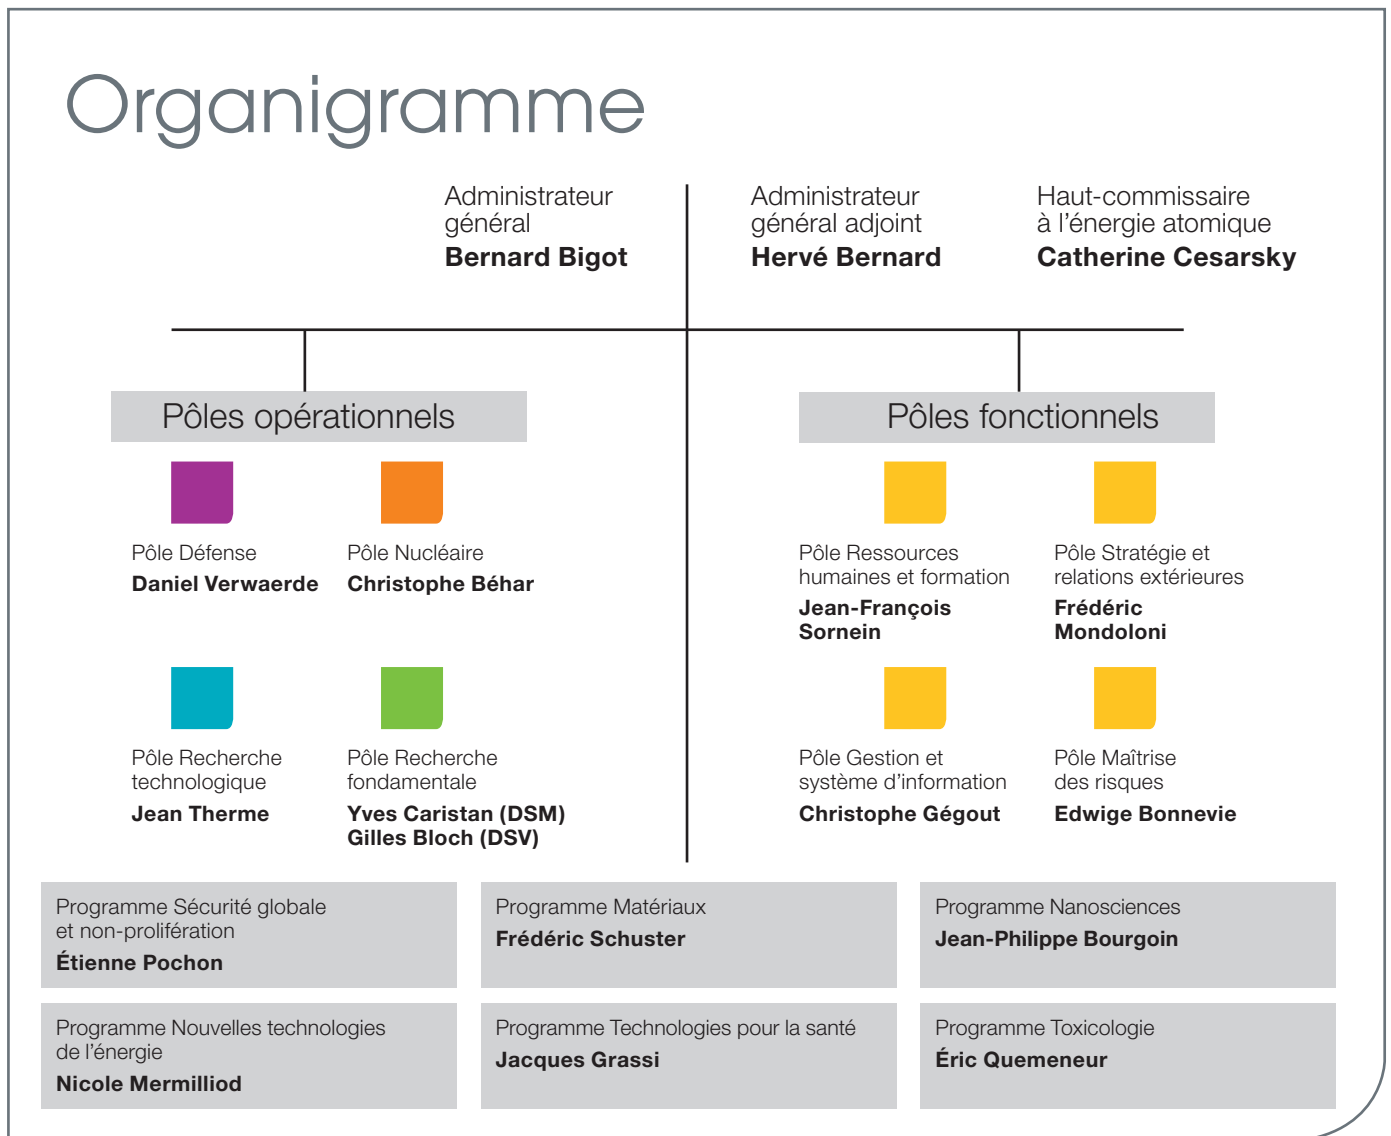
Organigramme

Administrateur général
**Bernard Bigot**

Administrateur général adjoint
**Hervé Bernard**

Haut-commissaire à l'énergie atomique
**Catherine Cesarsky**

Pôles opérationnels

Pôle Défense
**Daniel Verwaerde**

Pôle Nucléaire
**Christophe Béhar**

Pôle Recherche technologique
**Jean Therme**

Pôle Recherche fondamentale
**Yves Caristan (DSM)**
**Gilles Bloch (DSV)**

Pôles fonctionnels

Pôle Ressources humaines et formation
**Jean-François Sornein**

Pôle Stratégie et relations extérieures
**Frédéric Mondoloni**

Pôle Gestion et système d'information
**Christophe Gégout**

Pôle Maîtrise des risques
**Edwige Bonnevie**

Programme Sécurité globale et non-prolifération
**Étienne Pochon**

Programme Matériaux
**Frédéric Schuster**

Programme Nanosciences
**Jean-Philippe Bourgoin**

Programme Nouvelles technologies de l'énergie
**Nicole Mermilliod**

Programme Technologies pour la santé
**Jacques Grassi**

Programme Toxicologie
**Éric Quemeneur**